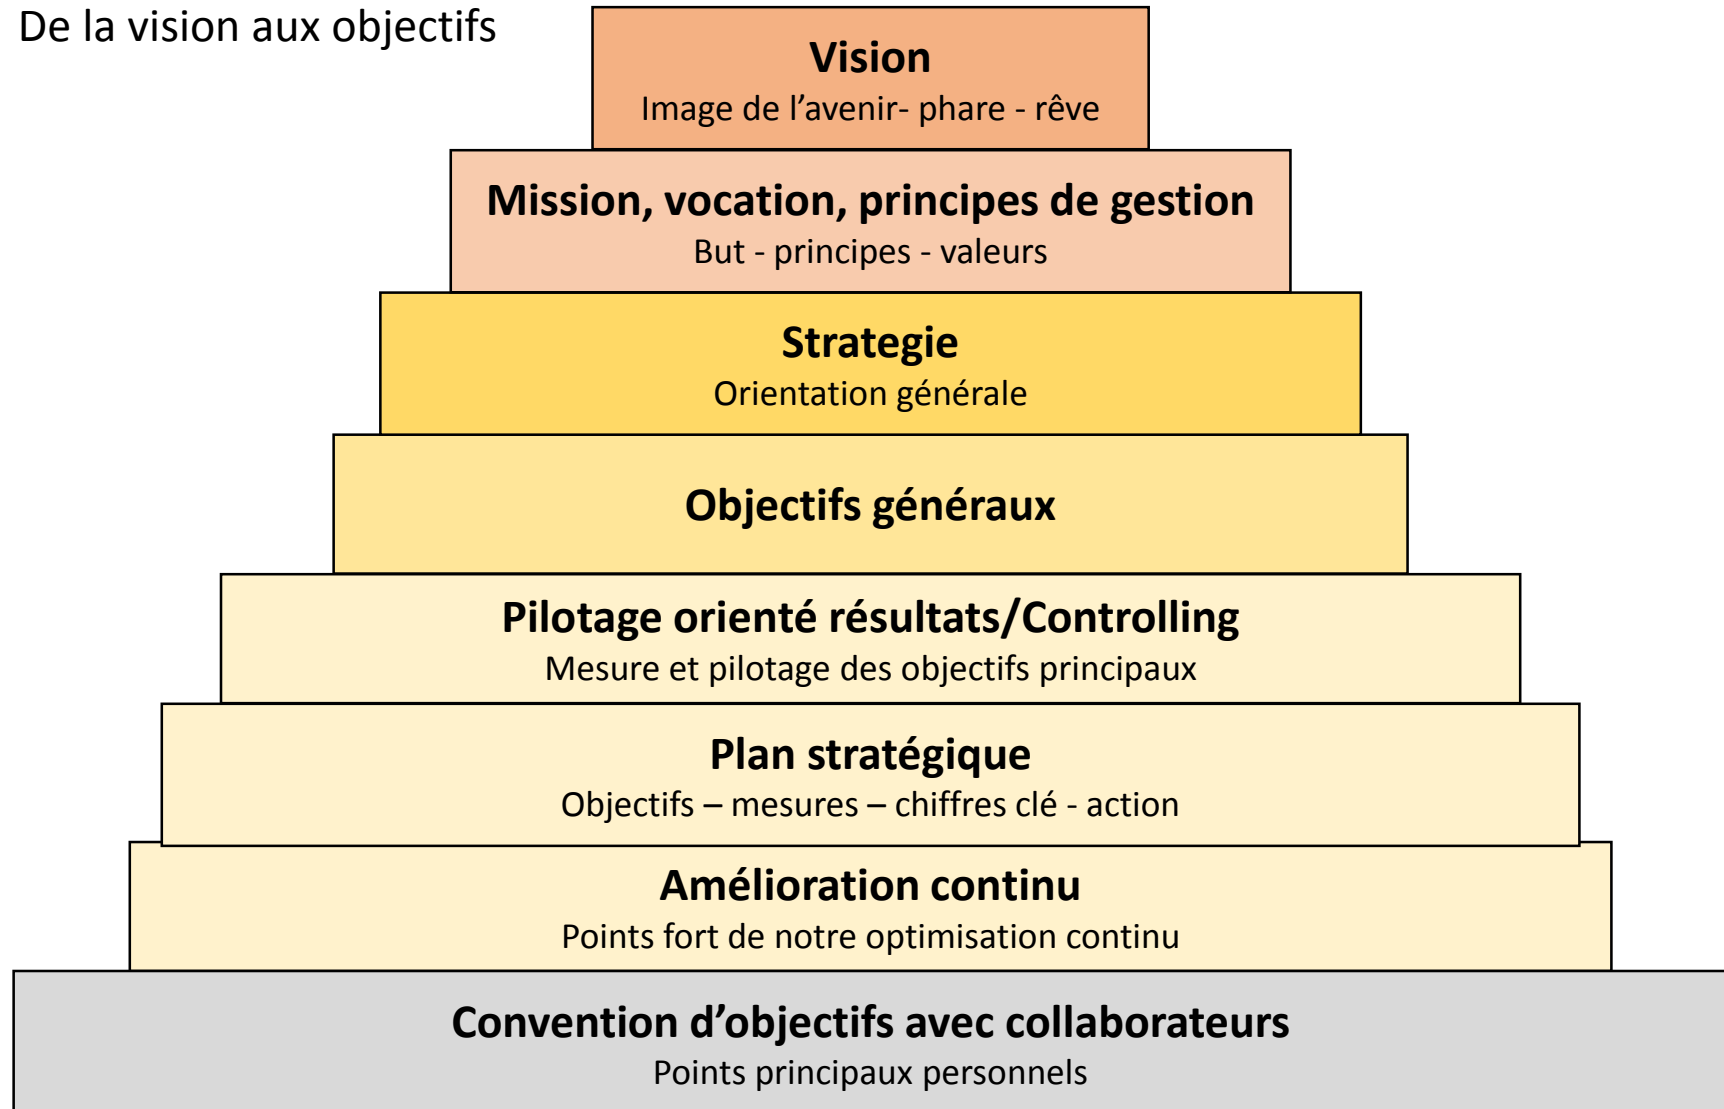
De la vision aux objectifs

Vision
Image de l’avenir- phare - rêve

Mission, vocation, principes de gestion
But - principes - valeurs

Strategie
Orientation générale

Objectifs généraux

Pilotage orienté résultats/Controlling
Mesure et pilotage des objectifs principaux

Plan stratégique
Objectifs – mesures – chiffres clé - action

Amélioration continu
Points fort de notre optimisation continu

Convention d’objectifs avec collaborateurs
Points principaux personnels